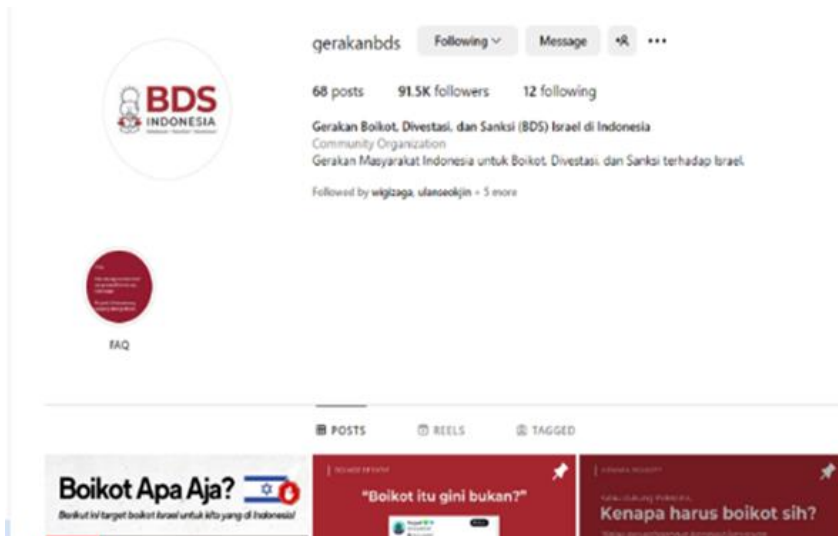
gerakanbds Following Message

68 posts 91.5K followers 12 following

Gerakan Boikot, Divestasi, dan Sanksi (BDS) Israel di Indonesia
Community Organization
Gerakan Masyarakat Indonesia untuk Boikot, Divestasi, dan Sanksi terhadap Israel.

Followed by wigizaga, ulanseokjin + 5 more

BDS INDONESIA

FAQ

POSTS REELS TAGGED

Boikot Apa Aja?
Berikut ini target boikot Israel untuk kita yang di Indonesia!

"Boikot itu gini bukan?"

Kenapa harus boikot sih?